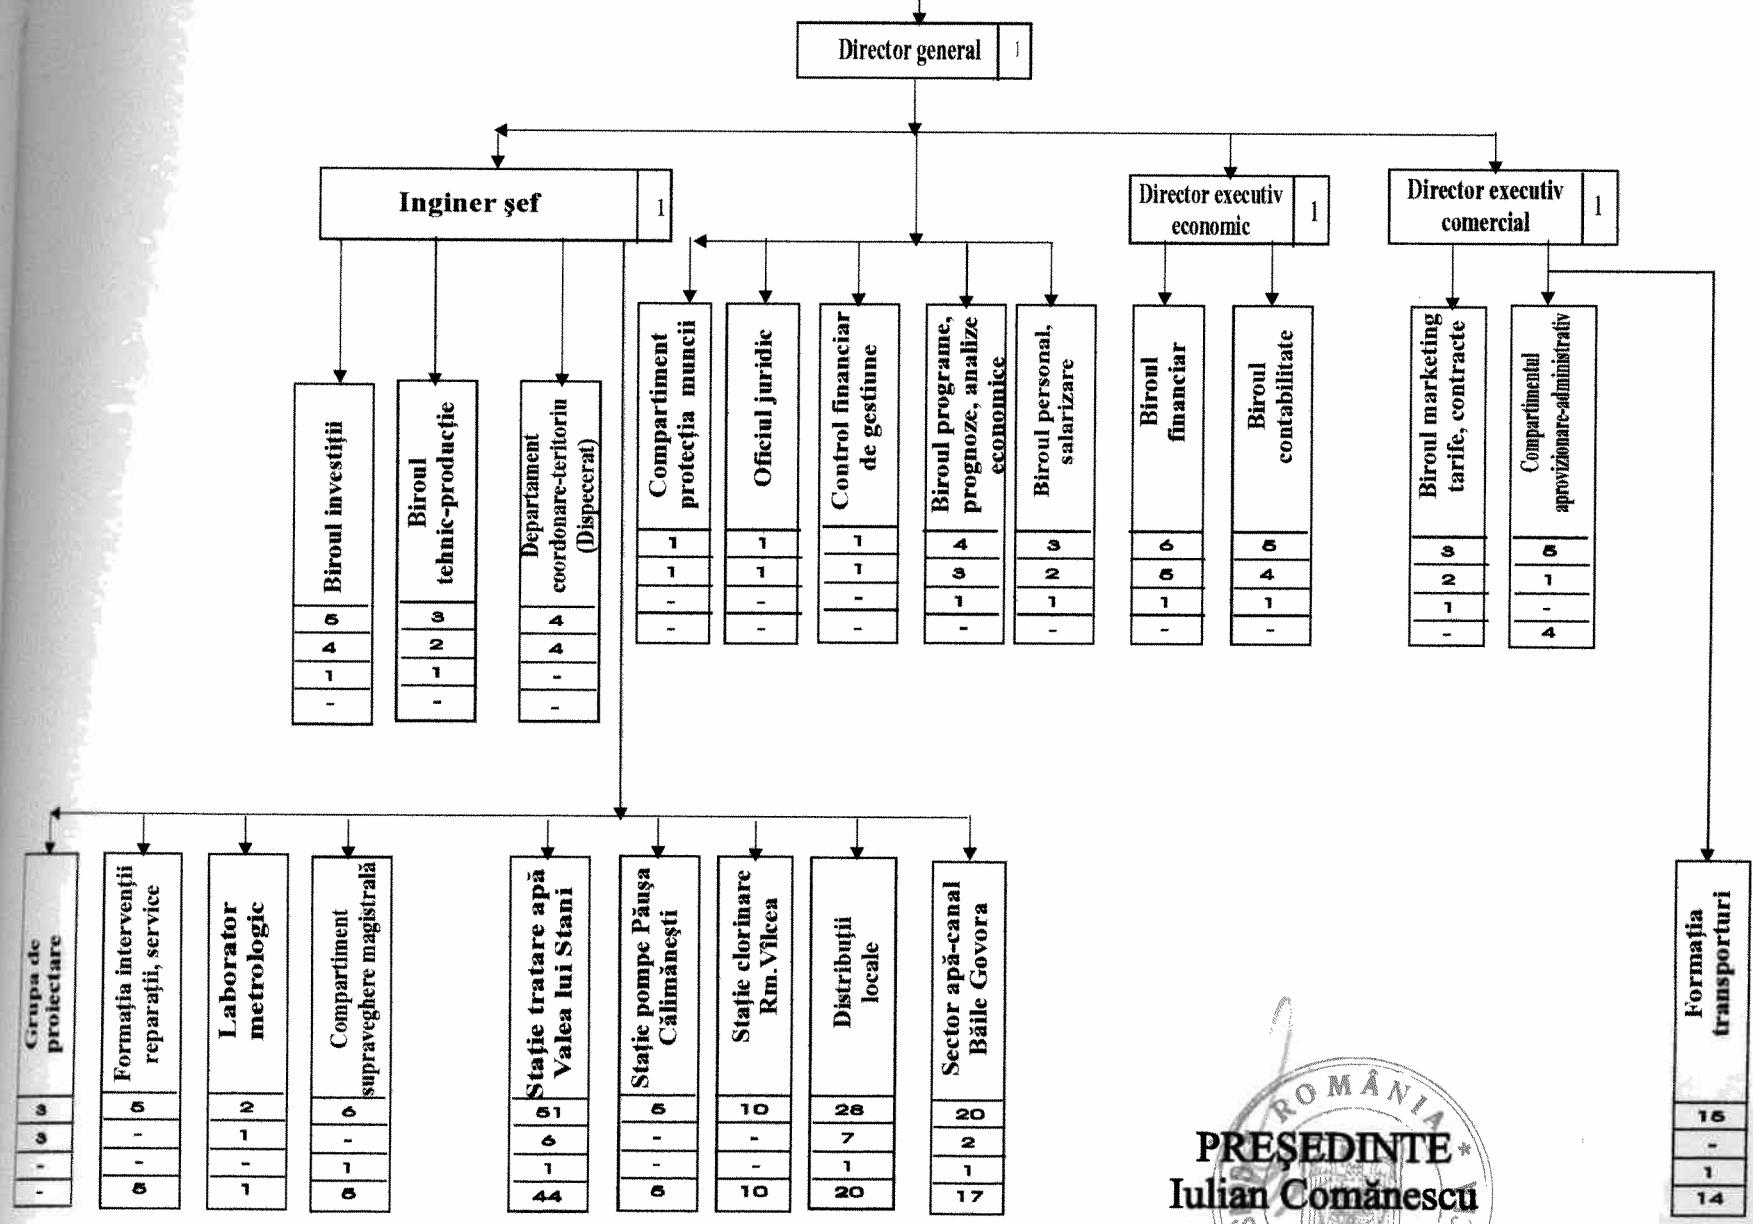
Director general 1

Inginer şef 1

Director executiv economic 1

Director executiv comercial 1

Biroul investiţii
5
4
1
-

Biroul tehnic-producţie
3
2
1
-

Departament coordonare-teritoriu (Dispecerat)
4
4
-
-

Compartiment protecţia muncii
1
1
-
-

Oficiul juridic
1
1
-
-

Control financiar de gestiune
1
1
-
-

Biroul programe, prognoze, analize economice
4
3
1
-

Biroul personal, salarizare
3
2
1
-

Biroul financiar
6
5
1
-

Biroul contabilitate
5
4
1
-

Biroul marketing tarife, contracte
3
2
1
-

Compartimentul aprovizionare-administrativ
5
1
-
4

Grupa de proiectare
3
3
-
-

Formaţia intervenţii reparaţii, service
5
-
-
5

Laborator metrologic
2
1
-
1

Compartiment supraveghere magistrală
6
-
1
5

Staţie tratare apă Valea lui Stani
51
6
1
44

Staţie pompe Păuşa Călimăneşti
5
-
-
5

Staţie clorinare Rm.Vîlcea
10
-
-
10

Distribuţii locale
28
7
1
20

Sector apă-canal Băile Govora
20
2
1
17

Formaţia transporturi
15
-
1
14

ROMÂNIA

PREŞEDINTE
Iulian Comănescu